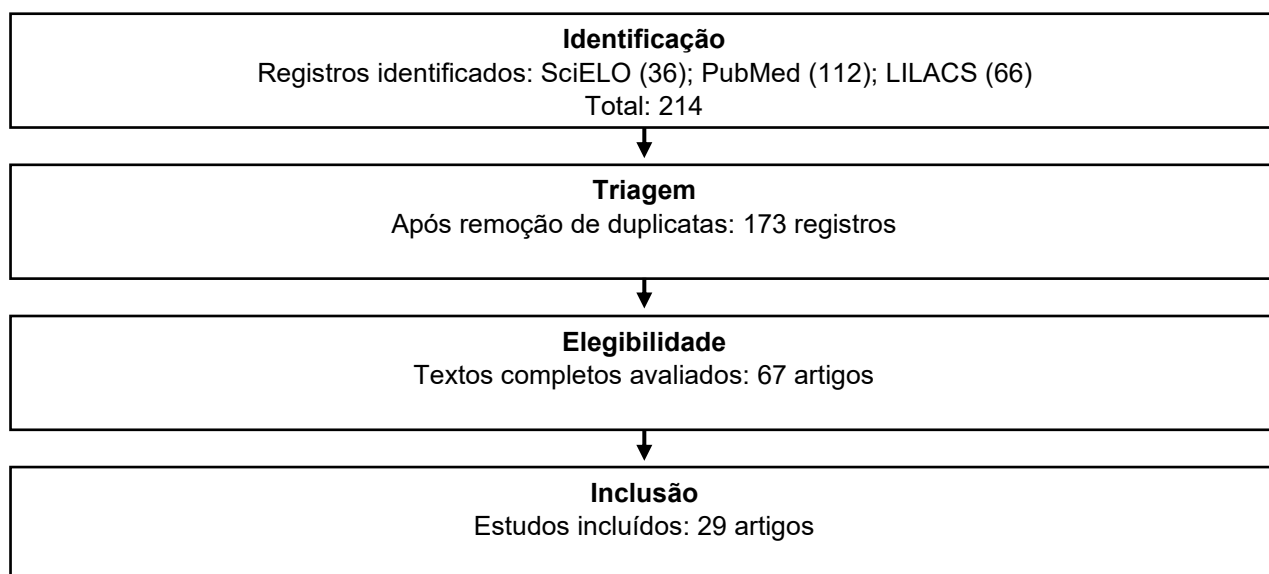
**Identificação**
Registros identificados: SciELO (36); PubMed (112); LILACS (66)
Total: 214

**Triagem**
Após remoção de duplicatas: 173 registros

**Elegibilidade**
Textos completos avaliados: 67 artigos

**Inclusão**
Estudos incluídos: 29 artigos